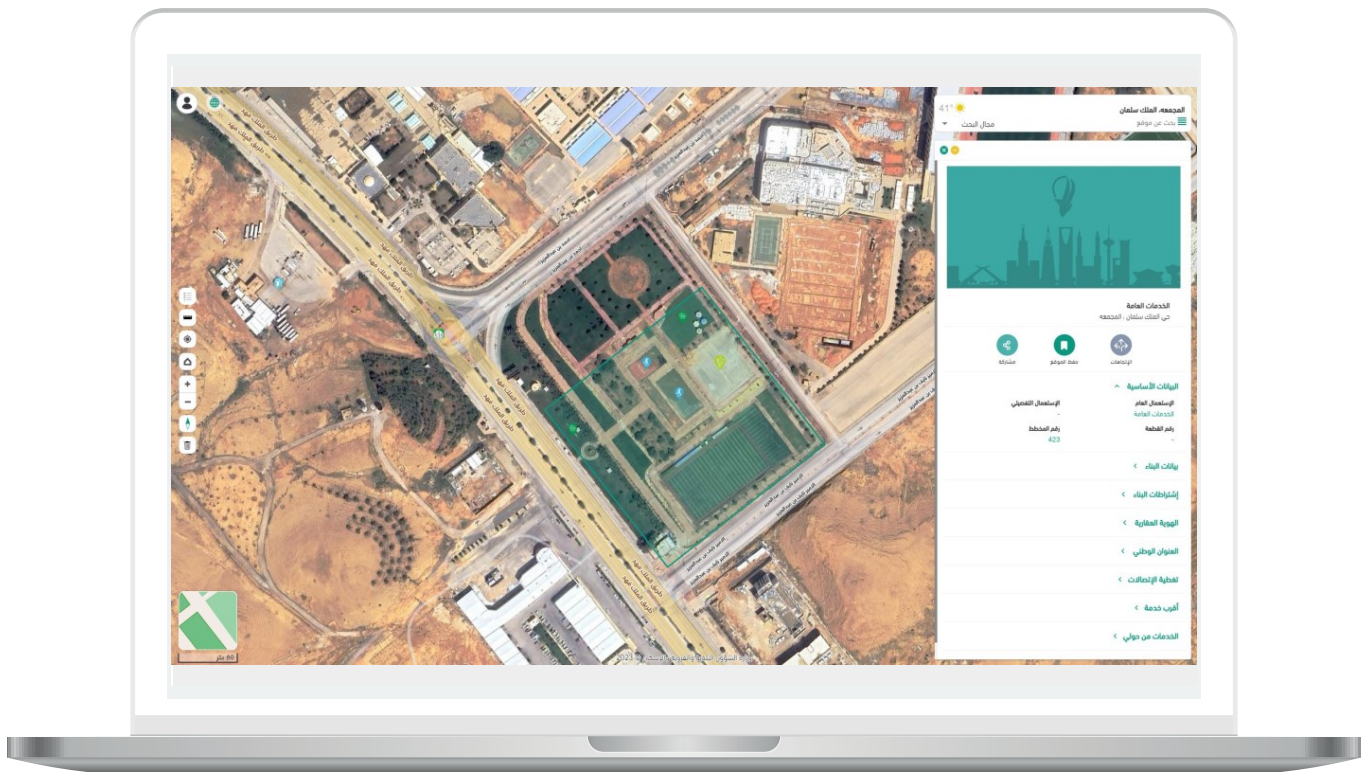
المجمعه، الملك سلمان
41°
بحث عن موقع
مجال البحث

الخدمات العامة
حي الملك سلمان ، المجمعه

الإتجاهات
حفظ الموقع
مشاركة

البيانات الأساسية
الإستعمال العام
الخدمات العامة
الإستعمال التفصيلي
-
رقم القطعة
-
رقم المخطط
423

بيانات البناء
إشتراطات البناء
الهوية العقارية
العنوان الوطني
تغطية الإتصالات
أقرب خدمة
الخدمات من حولي

طريق الملك فهد
طريق الملك فهد
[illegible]
60 متر